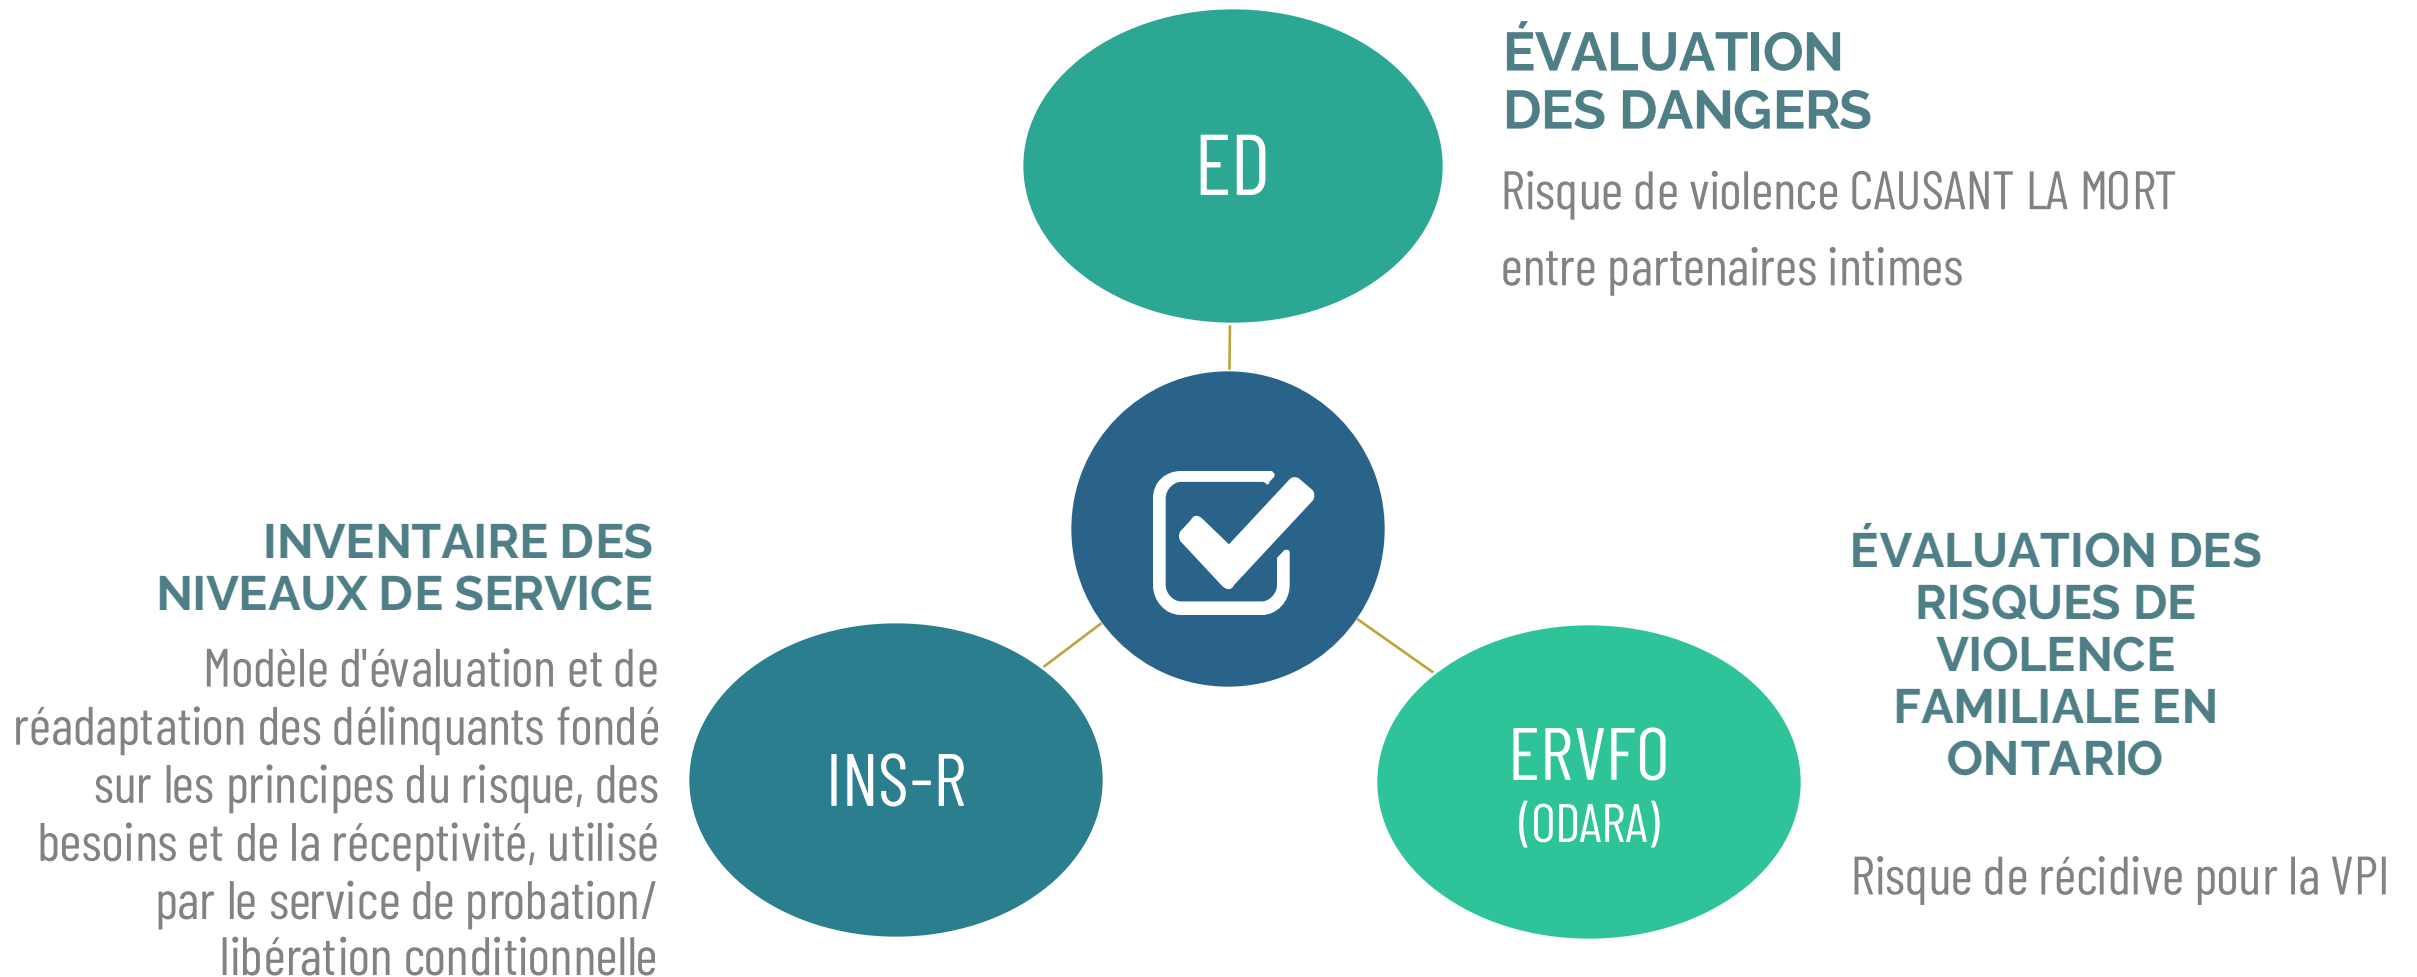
ED

ÉVALUATION DES DANGERS

Risque de violence CAUSANT LA MORT entre partenaires intimes

INVENTAIRE DES NIVEAUX DE SERVICE

Modèle d'évaluation et de réadaptation des délinquants fondé sur les principes du risque, des besoins et de la réceptivité, utilisé par le service de probation/ libération conditionnelle

INS-R

ERVFO
(ODARA)

ÉVALUATION DES RISQUES DE VIOLENCE FAMILIALE EN ONTARIO

Risque de récidive pour la VPI